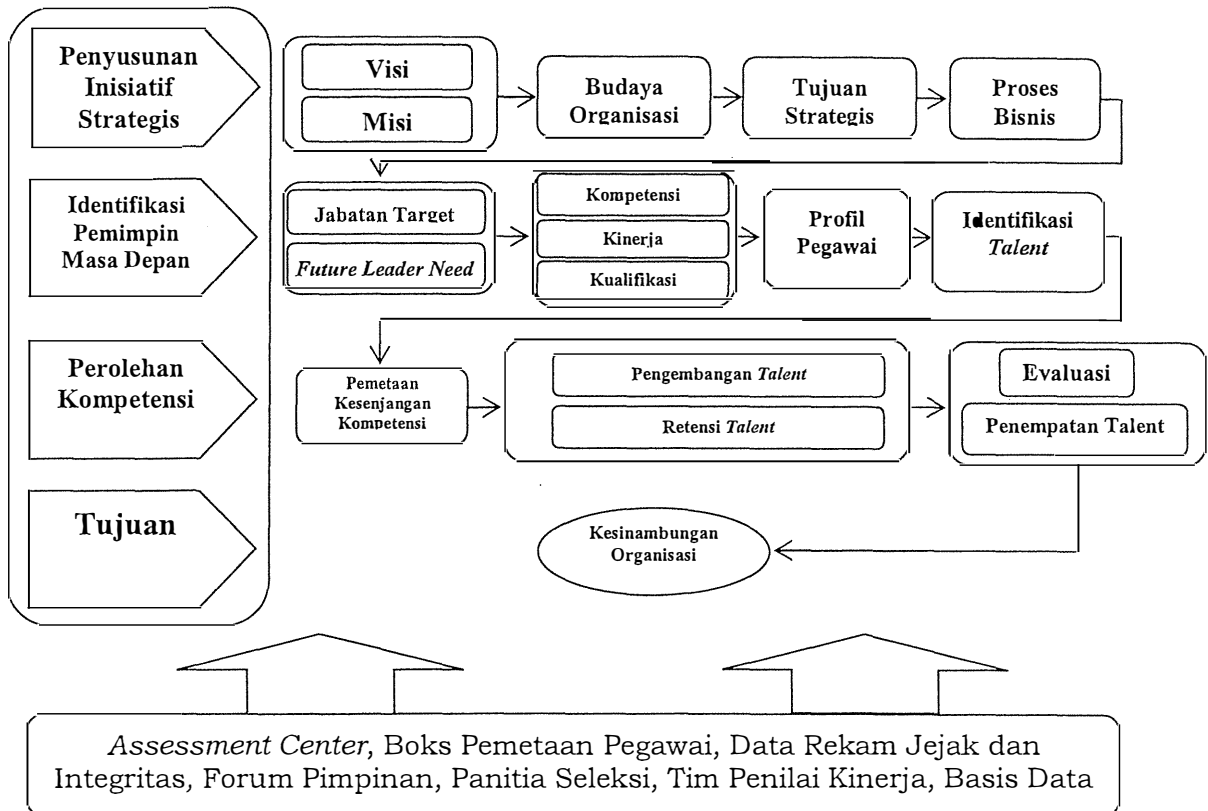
Penyusunan Inisiatif Strategis

Visi

Misi

Budaya Organisasi

Tujuan Strategis

Proses Bisnis

Identifikasi Pemimpin Masa Depan

Jabatan Target

*Future Leader Need*

Kompetensi

Kinerja

Kualifikasi

Profil Pegawai

Identifikasi *Talent*

Perolehan Kompetensi

Pemetaan Kesenjangan Kompetensi

Pengembangan *Talent*

Retensi *Talent*

Evaluasi

Penempatan Talent

Tujuan

Kesinambungan Organisasi

*Assessment Center*, Boks Pemetaan Pegawai, Data Rekam Jejak dan Integritas, Forum Pimpinan, Panitia Seleksi, Tim Penilai Kinerja, Basis Data